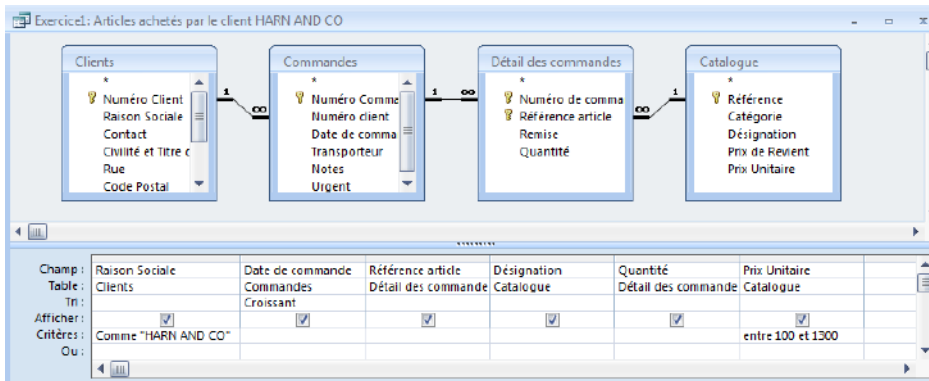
Exercice1: Articles achetés par le client HARN AND CO

Clients
*
Numéro Client
Raison Sociale
Contact
Civilité et Titre c
Rue
Code Postal

Commandes
*
Numéro Comme
Numéro client
Date de comma
Transporteur
Notes
Urgent

Détail des commandes
*
Numéro de comma
Référence article
Remise
Quantité

Catalogue
*
Référence
Catégorie
Désignation
Prix de Revient
Prix Unitaire

1 ∞ 1 ∞ ∞ 1

| Champ : | Raison Sociale | Date de commande | Référence article | Désignation | Quantité | Prix Unitaire |
|---|---|---|---|---|---|---|
| Table : | Clients | Commandes | Détail des commande | Catalogue | Détail des commande | Catalogue |
| Tri : | | Croissant | | | | |
| Afficher : | ☑ | ☑ | ☑ | ☑ | ☑ | ☑ |
| Critères : | Comme "HARN AND CO" | | | | | entre 100 et 1300 |
| Ou : | | | | | | |